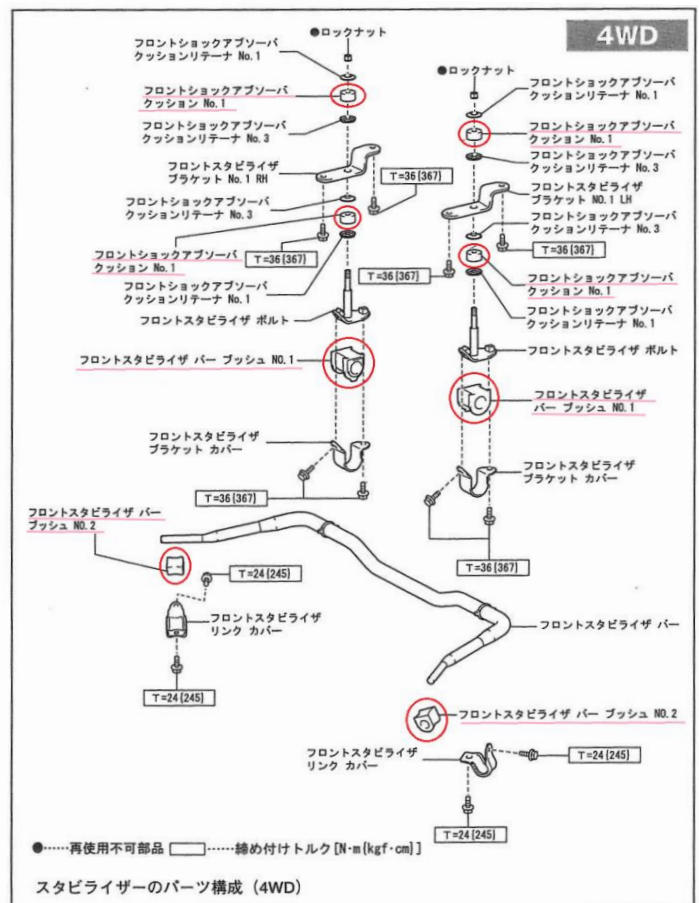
4WD

●ロックナット

フロントショックアブソーバ クッションリテーナ No.1

フロントショックアブソーバ クッション No.1

フロントショックアブソーバ クッションリテーナ No.3

フロントスタビライザ ブラケット No.1 RH

T=36 [367]

フロントショックアブソーバ クッションリテーナ No.3

フロントショックアブソーバ クッション No.1

T=36 [367]

フロントショックアブソーバ クッションリテーナ No.1

フロントスタビライザ ボルト

フロントスタビライザ バー ブッシュ NO.1

フロントスタビライザ ブラケット カバー

T=36 [367]

●ロックナット

フロントショックアブソーバ クッションリテーナ No.1

フロントショックアブソーバ クッション No.1

フロントショックアブソーバ クッションリテーナ No.3

フロントスタビライザ ブラケット No.1 LH

フロントショックアブソーバ クッションリテーナ No.3

T=36 [367]

T=36 [367]

フロントショックアブソーバ クッション No.1

フロントショックアブソーバ クッションリテーナ No.1

フロントスタビライザ ボルト

フロントスタビライザ バー ブッシュ NO.1

フロントスタビライザ ブラケット カバー

T=36 [367]

フロントスタビライザ バー ブッシュ NO.2

T=24 [245]

フロントスタビライザ リンク カバー

T=24 [245]

フロントスタビライザ バー

フロントスタビライザ バー ブッシュ NO.2

フロントスタビライザ リンク カバー

T=24 [245]

T=24 [245]

●……再使用不可部品 ▭……締め付けトルク [N·m {kgf·cm}]

スタビライザーのパーツ構成（4WD）